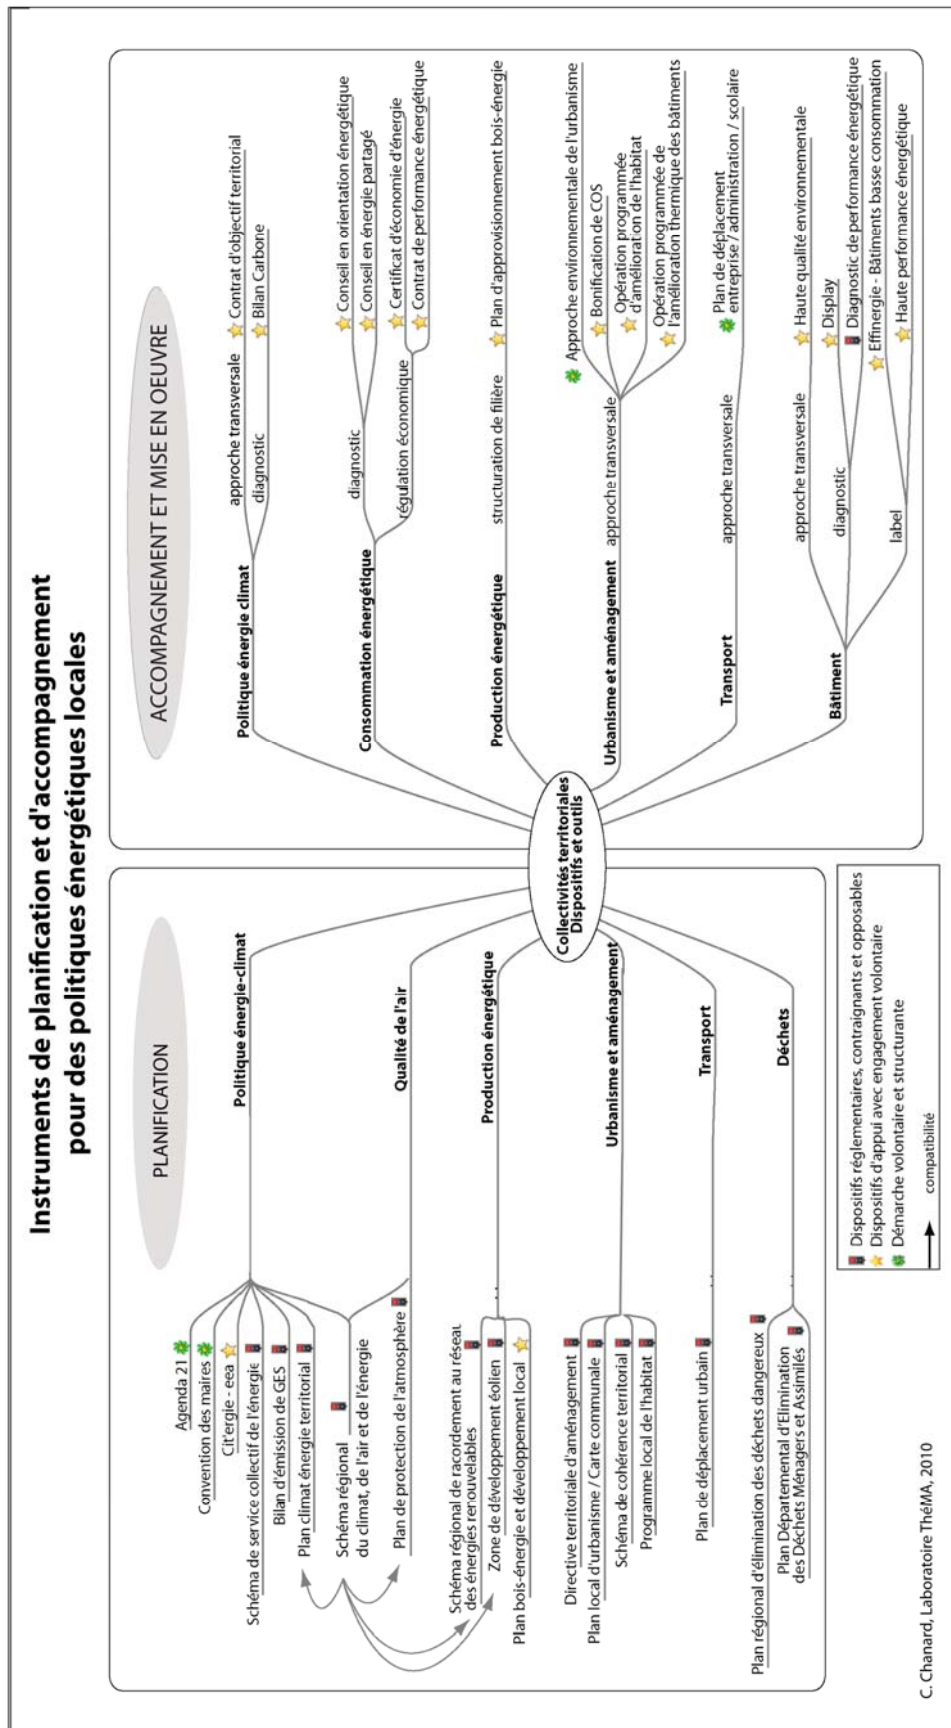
Instruments de planification et d'accompagnement pour des politiques énergétiques locales

PLANIFICATION

Politique énergie-climat
Agenda 21
Convention des maires
Cit'ergie - eea
Schéma de service collectif de l'énergie
Bilan d'émission de GES
Plan climat énergie territorial
Schéma régional du climat, de l'air et de l'énergie

Qualité de l'air
Plan de protection de l'atmosphère

Production énergétique
Schéma régional de racordement au réseau des énergies renouvelables
Zone de développement éolien
Plan bois-énergie et développement local

Urbanisme et aménagement
Directive territoriale d'aménagement
Plan local d'urbanisme / Carte communale
Schéma de cohérence territorial
Programme local de l'habitat

Transport
Plan de déplacement urbain

Déchets
Plan régional d'élimination des déchets dangereux
Plan Départemental d'Elimination des Déchets Ménagers et Assimilés

Collectivités territoriales
Dispositifs et outils

ACCOMPAGNEMENT ET MISE EN OEUVRE

Politique énergie climat
approche transversale
Contrat d'objectif territorial
diagnostic
Bilan Carbone

Consommation énergétique
diagnostic
Conseil en orientation énergétique
Conseil en énergie partagé
régulation économique
Certificat d'économie d'énergie
Contrat de performance énergétique

Production énergétique
structuration de filière
Plan d'approvisionnement bois-énergie

Urbanisme et aménagement
approche transversale
Approche environnementale de l'urbanisme
Bonification de COS
Opération programmée d'amélioration de l'habitat
Opération programmée de l'amélioration thermique des bâtiments

Transport
approche transversale
Plan de déplacement entreprise / administration / scolaire

Bâtiment
approche transversale
Haute qualité environnementale
Display
diagnostic
Diagnostic de performance énergétique
label
Effinergie - Bâtiments basse consommation
Haute performance énergétique

Dispositifs réglementaires, contraignants et opposables
Dispositifs d'appui avec engagement volontaire
Démarche volontaire et structurante
compatibilité

C. Chanard, Laboratoire ThéMA, 2010